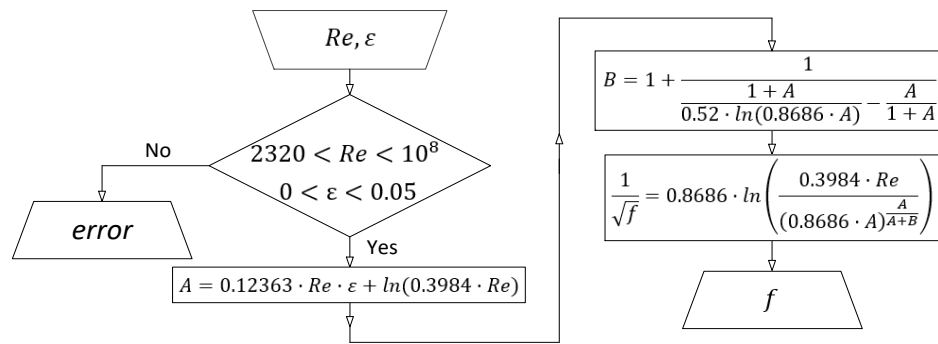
$Re, \varepsilon$

$2320 < Re < 10^8$

$0 < \varepsilon < 0.05$

No

*error*

Yes

$A = 0.12363 \cdot Re \cdot \varepsilon + ln(0.3984 \cdot Re)$

$B = 1 + \frac{1}{\frac{1+A}{0.52 \cdot ln(0.8686 \cdot A)} - \frac{A}{1+A}}$

$\frac{1}{\sqrt{f}} = 0.8686 \cdot ln\left(\frac{0.3984 \cdot Re}{(0.8686 \cdot A)^{\frac{A}{A+B}}}\right)$

$f$